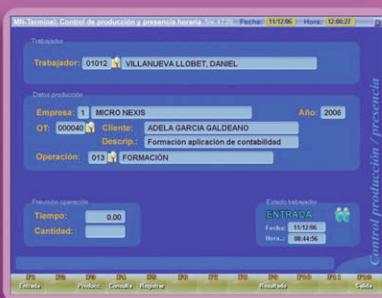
MN-Terminal: Control de producción y presencia horaria

Fecha: 11/12/06 Hora: 12:00:27

Trabajador

Trabajador: 01012 VILLANUEVA LLOBET, DANIEL

Datos producción

Empresa: 1 MICRO NEXIS

Año: 2006

OT: 000040 Cliente: ADELA GARCIA GALDEANO

Descrip.: Formación aplicación de contabilidad

Operación: 013 FORMACIÓN

Previsión operación

Tiempo: 0.00

Cantidad:

Estado trabajador

ENTRADA

Fecha: 11/12/06

Hora: 08:44:56

Control producción / presencia

F1 Entrada F2 F3 Protocol. F4 Consulta F5 Reparar F6 F7 F8 F9 Resultado F10 F11 F12 Salida